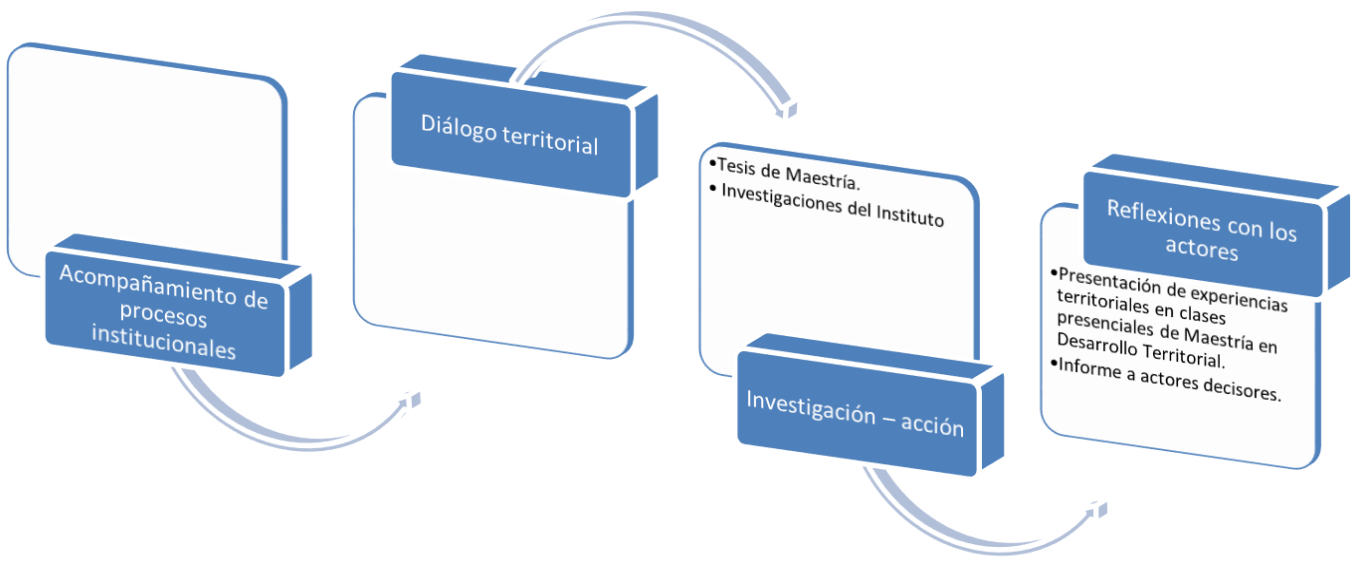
Acompañamiento de procesos institucionales

Diálogo territorial

•Tesis de Maestría.
• Investigaciones del Instituto

Investigación – acción

Reflexiones con los actores

•Presentación de experiencias territoriales en clases presenciales de Maestría en Desarrollo Territorial.
•Informe a actores decisores.